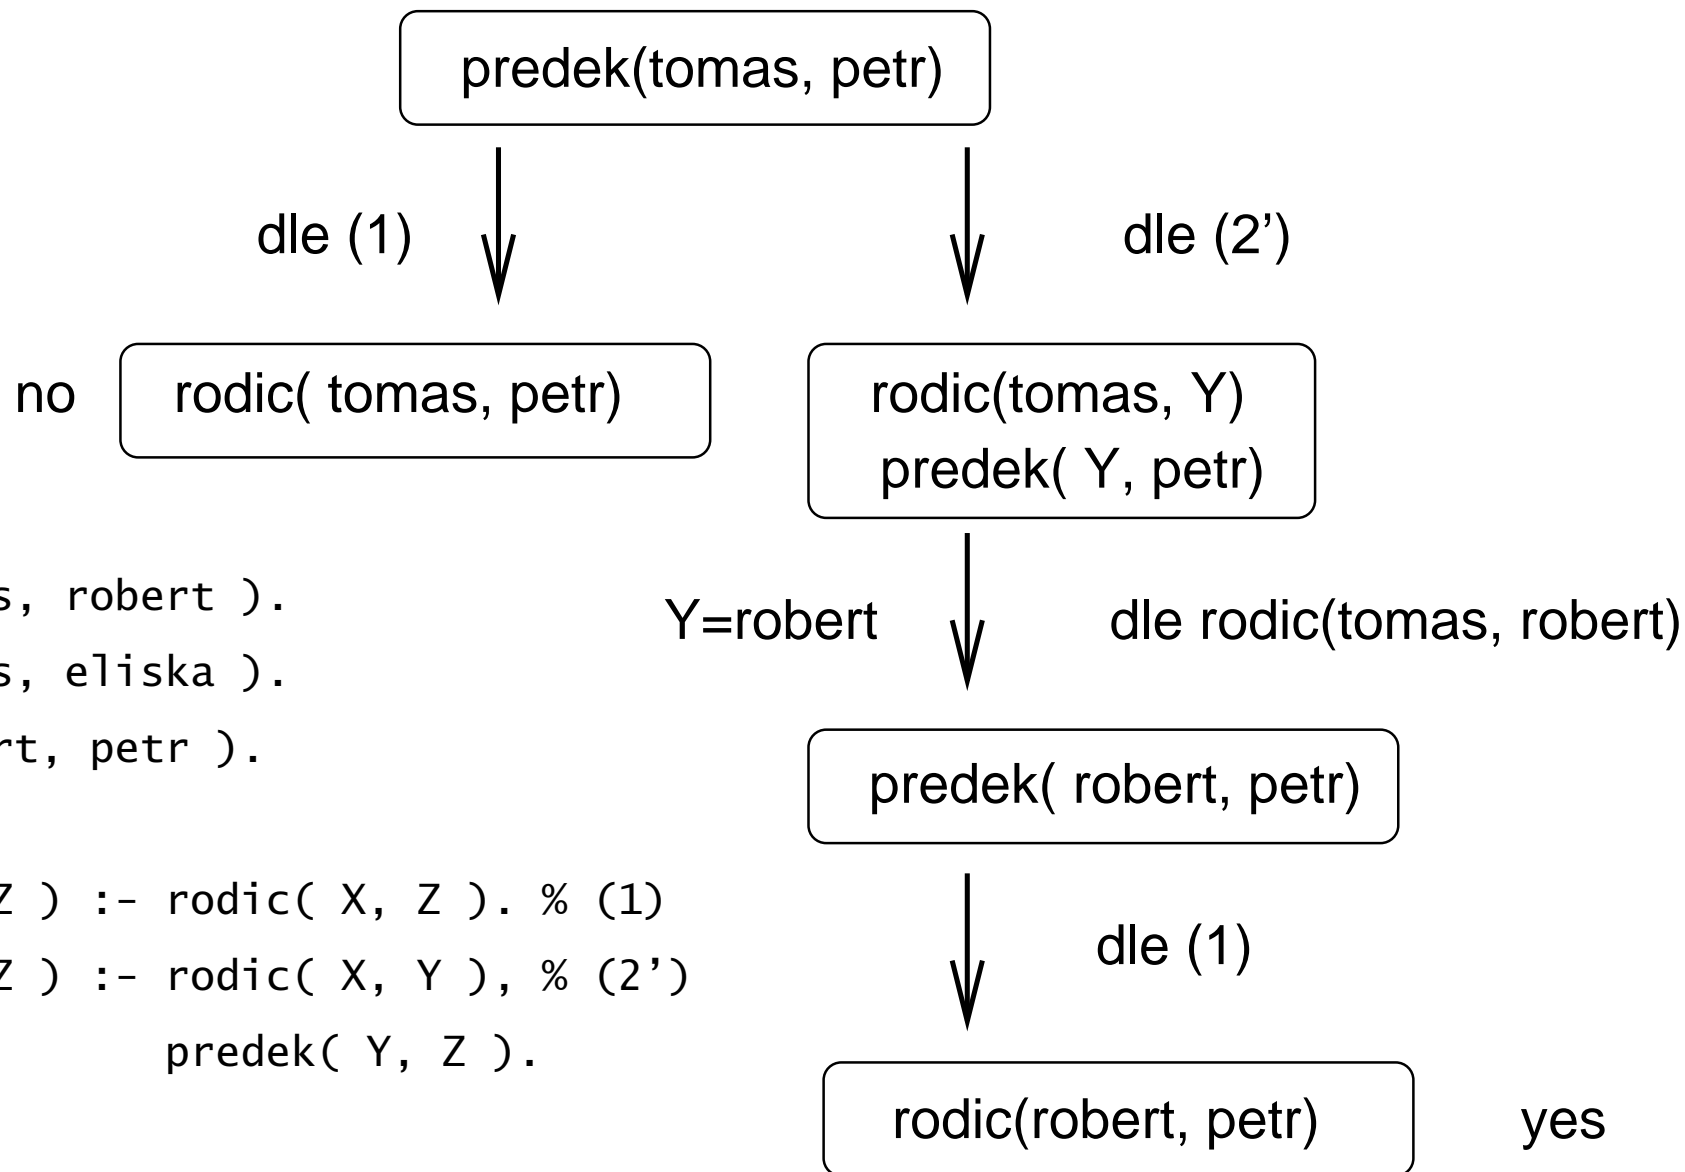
predek(tomas, petr)

dle (1)

dle (2')

no rodic( tomas, petr)

rodic(tomas, Y)
predek( Y, petr)

s, robert ).
s, eliska ).
rt, petr ).

Z ) :- rodic( X, Z ). % (1)
Z ) :- rodic( X, Y ), % (2')
predek( Y, Z ).

Y=robert

dle rodic(tomas, robert)

predek( robert, petr)

dle (1)

rodic(robert, petr)

yes